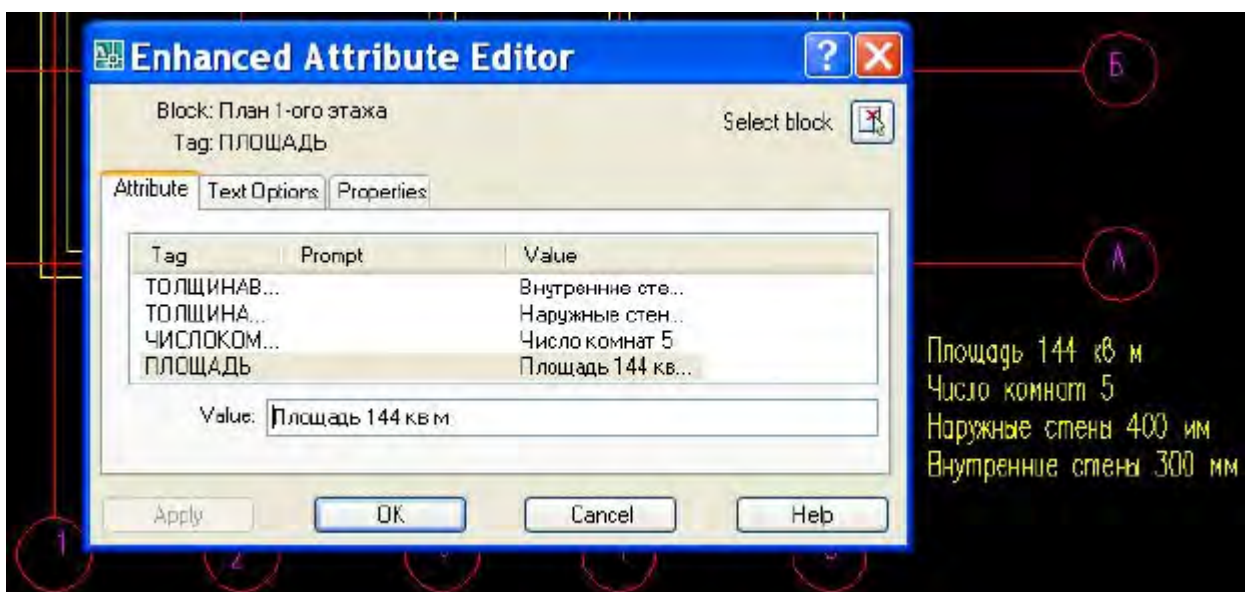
Enhanced Attribute Editor

Block: План 1-ого этажа
Tag: ПЛОЩАДЬ

Select block

Attribute | Text Options | Properties

| Tag | Prompt | Value |
|---|---|---|
| ТОЛЩИНАВ... | | Внутренние сте... |
| ТОЛЩИНА... | | Наружные стен... |
| ЧИСЛОКОМ... | | Число комнат 5 |
| ПЛОЩАДЬ | | Площадь 144 кв... |

Value: Площадь 144 кв м

Apply | OK | Cancel | Help

Б

А

Площадь 144 кв м
Число комнат 5
Наружные стены 400 мм
Внутренние стены 300 мм

1

2